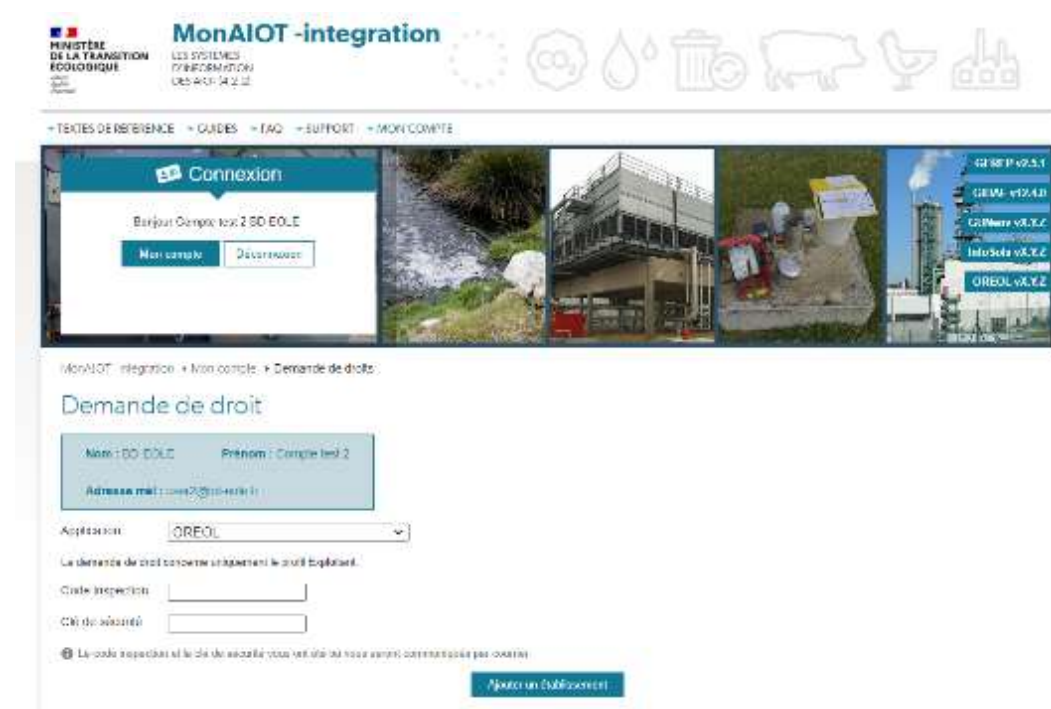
MINISTÈRE DE LA TRANSITION ÉCOLOGIQUE

MonAIOT -integration
LES SYSTÈMES D'INFORMATION DES AIOT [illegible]

» TEXTES DE RÉFÉRENCE » GUIDES » FAQ » SUPPORT » MON COMPTE

Connexion

Bonjour Compte test 2 SD EOLE

Mon compte | Déconnexion

GEREP v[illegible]
GIDAF v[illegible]
CERVeau vX.Y.Z
InfoSols vX.Y.Z
OREOL vX.Y.Z

MonAIOT -integration » Mon compte » Demande de droits

Demande de droit

Nom : SD EOLE Prénom : Compte test 2

Adresse mail : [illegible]

Application OREOL

La demande de droit concerne uniquement le droit Exploitant.

Code inspection

Clé de sécurité

Le code inspection et la clé de sécurité vous ont été ou vous seront communiqués par courrier.

Ajouter un établissement